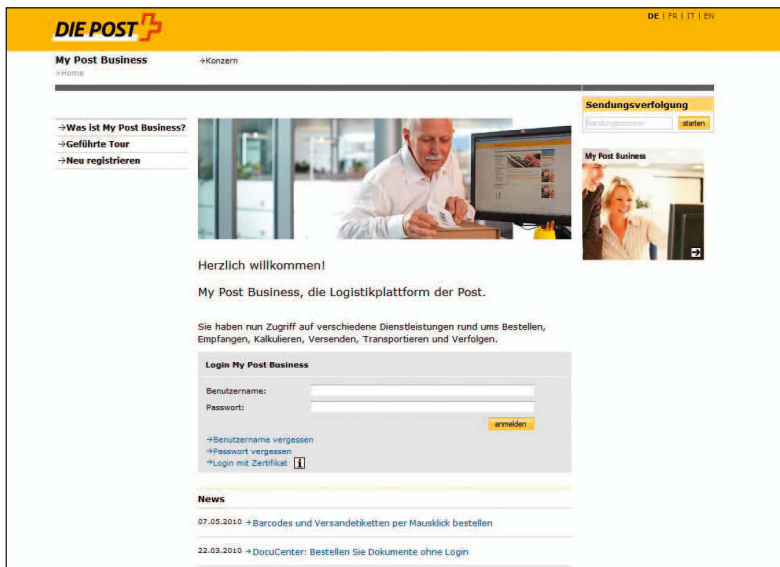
DIE POST

DE | FR | IT | EN

My Post Business
→Home

→Konzern

→Was ist My Post Business?
→Geführte Tour
→Neu registrieren

Sendungsverfolgung
Sendungsnummer
starten

My Post Business

Herzlich willkommen!

My Post Business, die Logistikplattform der Post.

Sie haben nun Zugriff auf verschiedene Dienstleistungen rund ums Bestellen, Empfangen, Kalkulieren, Versenden, Transportieren und Verfolgen.

Login My Post Business

Benutzername:
Passwort:
anmelden

→Benutzername vergessen
→Passwort vergessen
→Login mit Zertifikat

News

07.05.2010 →Barcodes und Versandetiketten per Mausklick bestellen

22.03.2010 →DocuCenter: Bestellen Sie Dokumente ohne Login